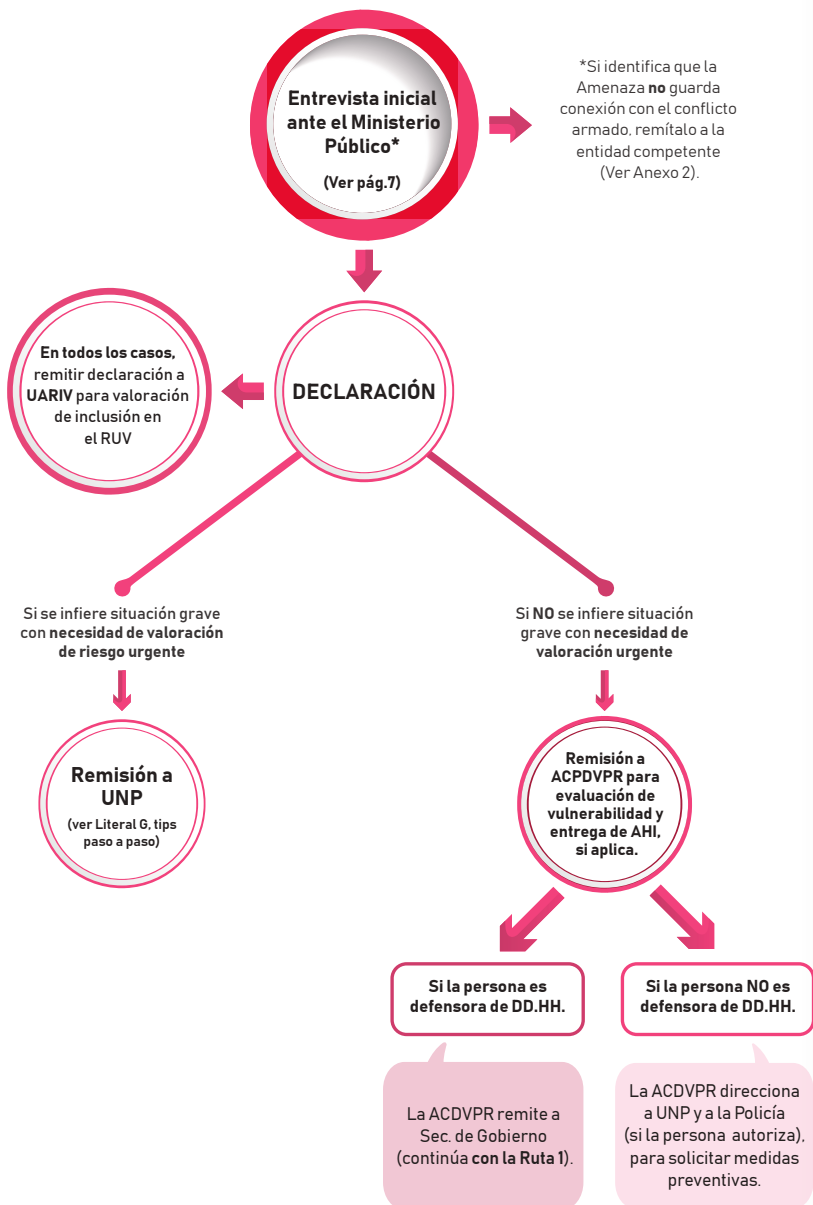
Entrevista inicial ante el Ministerio Público*

(Ver pág.7)

*Si identifica que la Amenaza **no** guarda conexión con el conflicto armado, remítalo a la entidad competente (Ver Anexo 2).

En todos los casos, remitir declaración a UARIV para valoración de inclusión en el RUV

DECLARACIÓN

Si se infiere situación grave con necesidad de valoración de riesgo urgente

Si NO se infiere situación grave con necesidad de valoración urgente

Remisión a UNP

(ver Literal G, tips paso a paso)

Remisión a ACPDVPR para evaluación de vulnerabilidad y entrega de AHI, si aplica.

Si la persona es defensora de DD.HH.

Si la persona NO es defensora de DD.HH.

La ACDVPR remite a Sec. de Gobierno (continúa con la Ruta 1).

La ACDVPR direcciona a UNP y a la Policía (si la persona autoriza), para solicitar medidas preventivas.